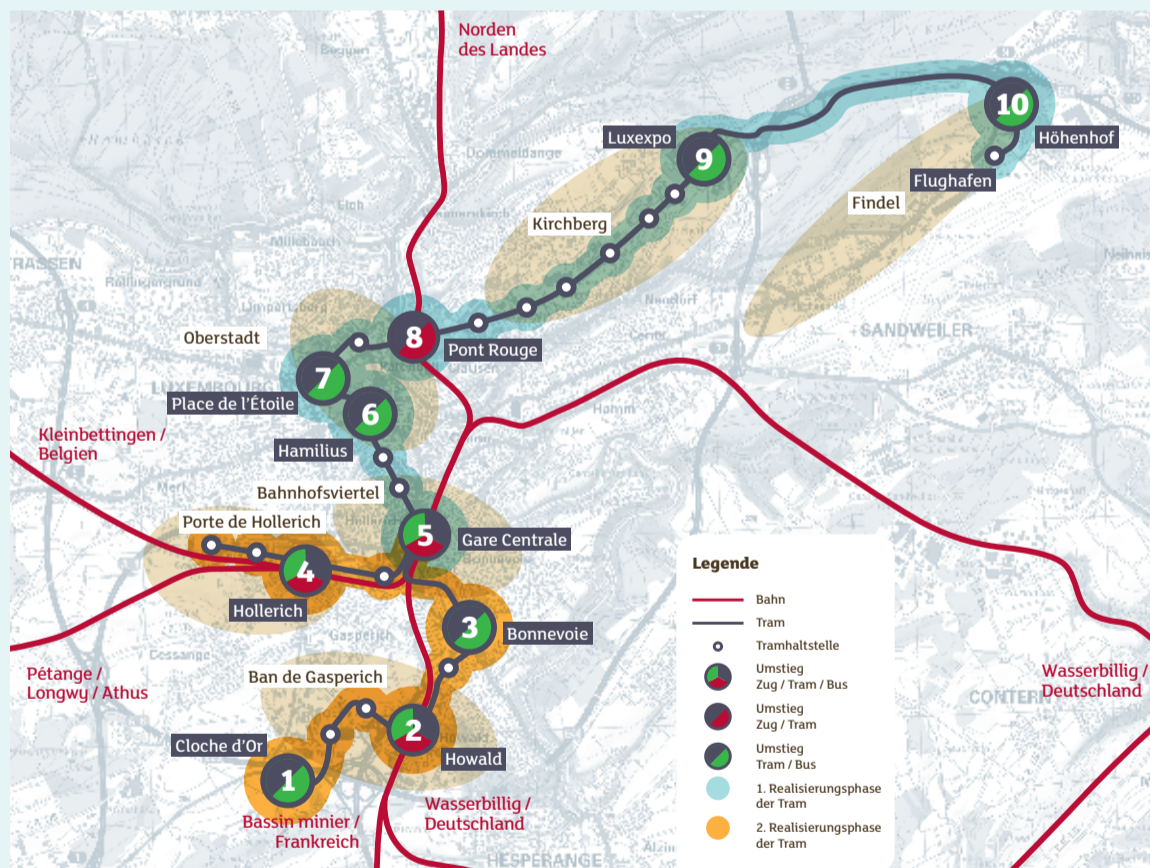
Norden des Landes

10
Höhenhof
Flughafen
Findel
Luxexpo
9
Kirchberg
Dommeldange
Eich
Mühlenbach
STRASSEN
Oberstadt
8
Pont Rouge
7
Place de l'Étoile
6
Hamilius
LUXEMBOURG
Kleinbettingen / Belgien
Bahnhofsviertel
Porte de Hollerich
5
Gare Centrale
4
Hollerich
3
Bonnevoie
Pétange / Longwy / Athus
Ban de Gasperich
2
Howald
Cloche d'Or
1
Bassin minier / Frankreich
Wasserbillig / Deutschland
HESPERANGE
SANDWEILER
Hamm
Neudorf
CONTERN
Wasserbillig / Deutschland

Legende
Bahn
Tram
Tramhaltstelle
Umstieg Zug / Tram / Bus
Umstieg Zug / Tram
Umstieg Tram / Bus
1. Realisierungsphase der Tram
2. Realisierungsphase der Tram